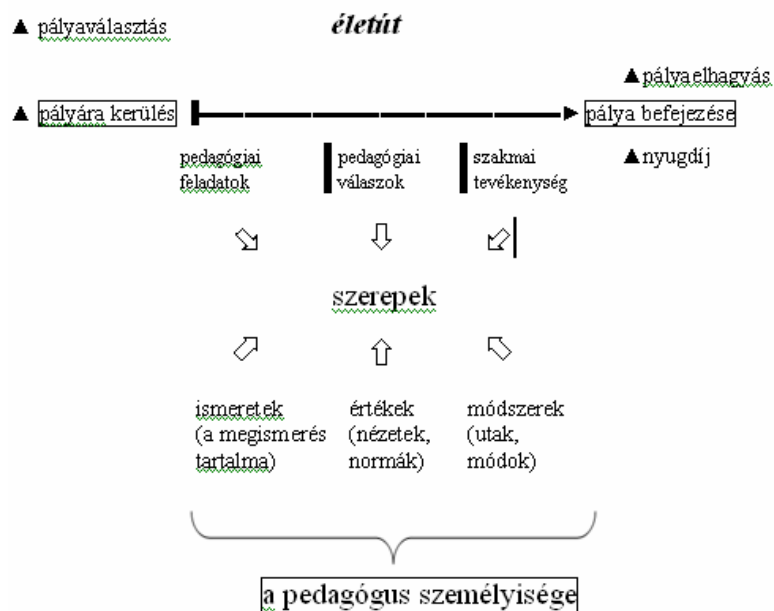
▲ pályaválasztás

életút

▲pálya elhagyás

▲ pályára kerülés

pálya befejezése

pedagógiai feladatok

pedagógiai válaszok

szakmai tevékenység

▲nyugdíj

szerepek

ismeretek (a megismerés tartalma)

értékek (nézetek, normák)

módszerek (utak, módok)

a pedagógus személyisége